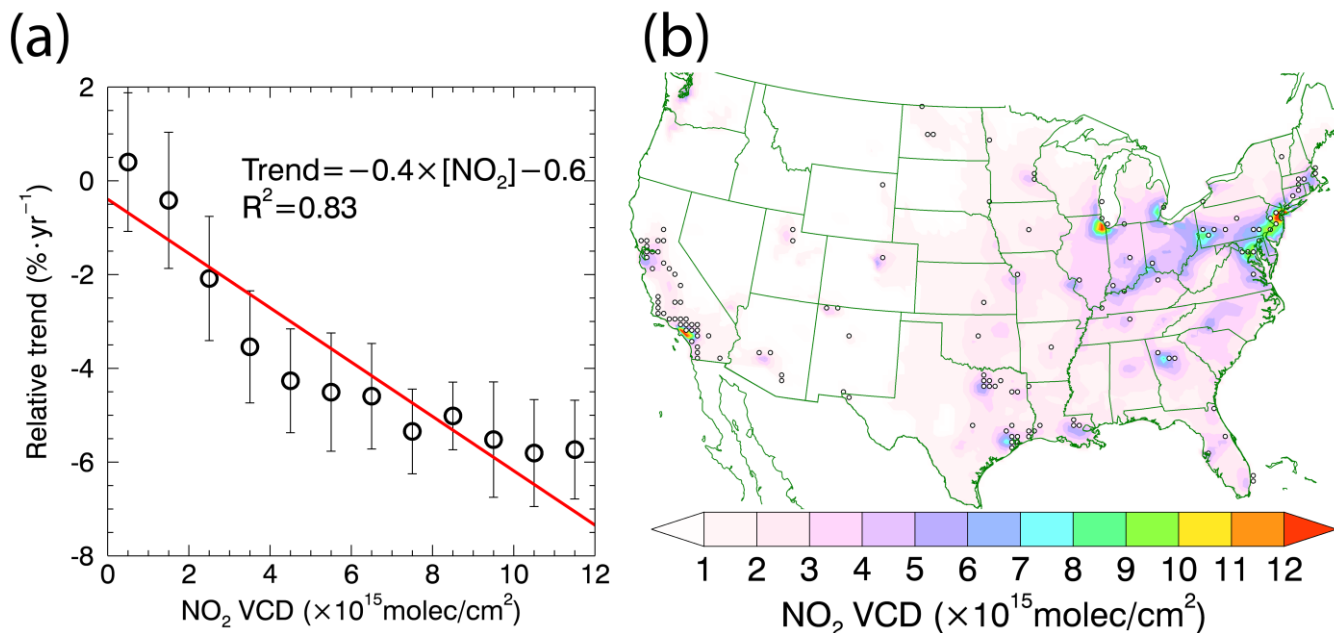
(a)

(b)

2
0
-2
-4
-6
-8

Relative trend $(\%\cdot yr^{-1})$

Trend$=-0.4\times[NO_2]-0.6$
$R^2=0.83$

0 2 4 6 8 10 12

$NO_2$ VCD $(\times10^{15}$molec/cm$^2)$

1 2 3 4 5 6 7 8 9 10 11 12

$NO_2$ VCD $(\times10^{15}$molec/cm$^2)$